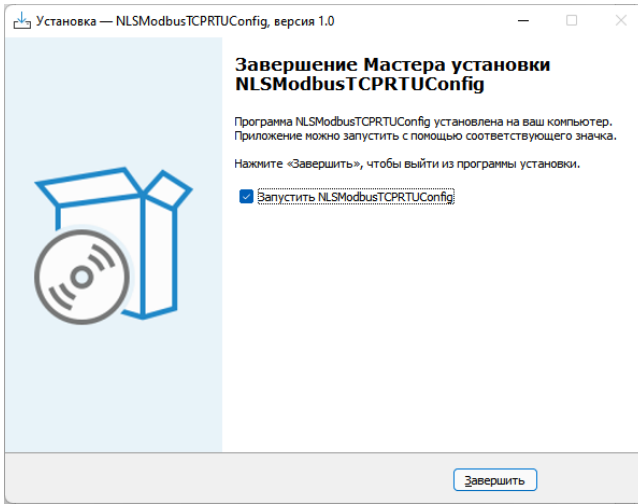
Установка — NLSModbusTCPRTUConfig, версия 1.0

Завершение Мастера установки NLSModbusTCPRTUConfig

Программа NLSModbusTCPRTUConfig установлена на ваш компьютер. Приложение можно запустить с помощью соответствующего значка.

Нажмите «Завершить», чтобы выйти из программы установки.

Запустить NLSModbusTCPRTUConfig

Завершить